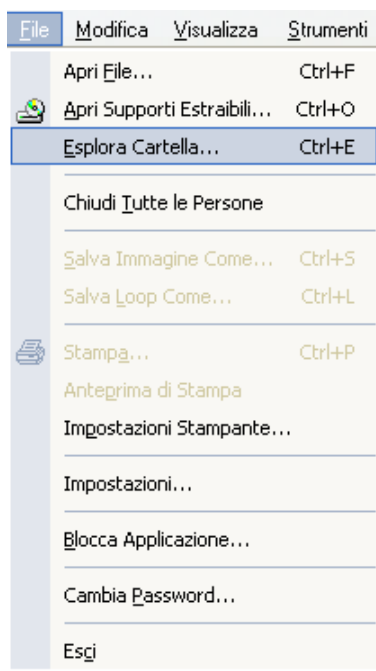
File Modifica Visualizza Strumenti

Apri File... Ctrl+F
Apri Supporti Estraibili... Ctrl+O
Esplora Cartella... Ctrl+E

Chiudi Tutte le Persone

Salva Immagine Come... Ctrl+S
Salva Loop Come... Ctrl+L

Stampa... Ctrl+P
Anteprima di Stampa
Impostazioni Stampante...

Impostazioni...

Blocca Applicazione...

Cambia Password...

Esci